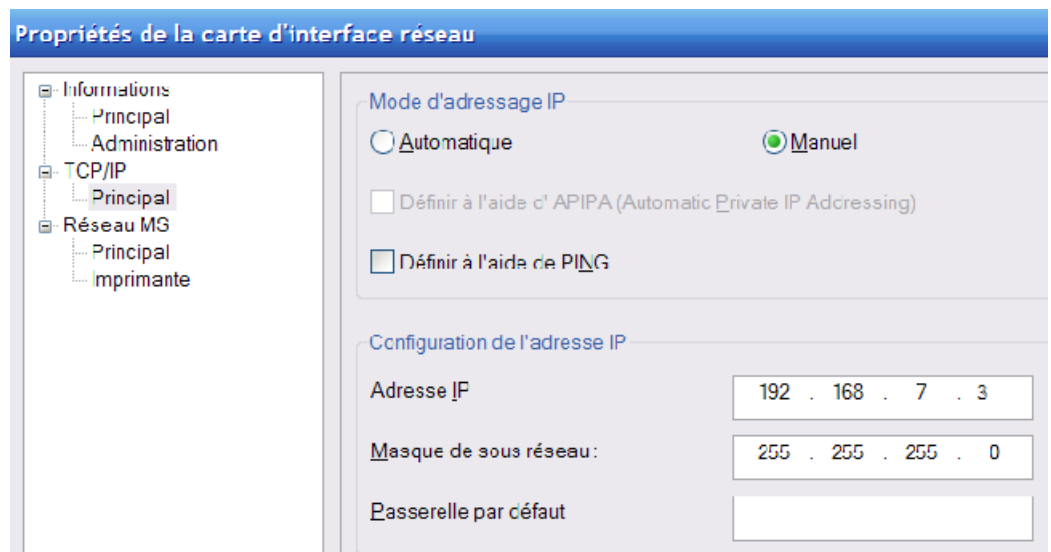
Propriétés de la carte d'interface réseau

Informations
Principal
Administration
TCP/IP
Principal
Réseau MS
Principal
Imprimante

Mode d'adressage IP
Automatique
Manuel
Définir à l'aide d' APIPA (Automatic Private IP Addressing)
Définir à l'aide de PING

Configuration de l'adresse IP
Adresse IP
192 . 168 . 7 . 3
Masque de sous réseau :
255 . 255 . 255 . 0
Passerelle par défaut